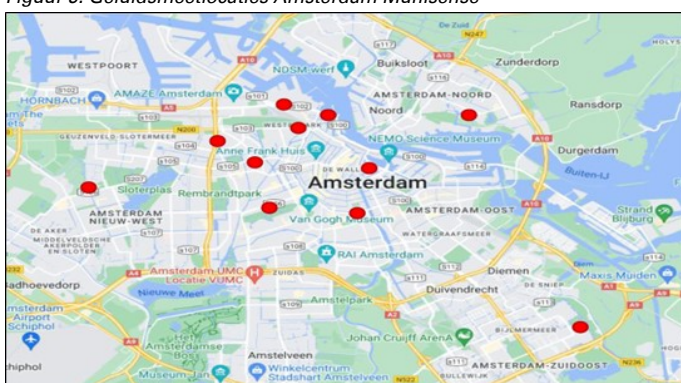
Figuur 6: Geluidsmeetlocaties Amsterdam Wallisense

WESTPOORT
Buiksloot
Zunderdorp
NDSM-werf
AMSTERDAM-NOORD
Noord
Ransdorp
HORNBACH
AMAZE Amsterdam
GEUZENVELD-SLOTERMEER
WESTERPARK
NEMO Science Museum
Durgerdam
Anne Frank Huis
DE WALLEN
Sloterplas
Rembrandtpark
Amsterdam
Buiten-IJ
AMSTERDAM NIEUW-WEST
Van Gogh Museum
AMSTERDAM-OOST
Strand Blijburg
DE AKER
MIDDELVELDSCHE AKERPOLDER EN SLOTEN
WATERGRAAFSMEER
RAI Amsterdam
Amsterdam UMC Locatie VUmc
ZUIDAS
Diemen
Badhoevedorp
Nieuwe Meer
Duivendrecht
Maxis Muiden
Amstelpark
Amsterdam Schiphol
Amsterdamse Bos
Johan Cruijff ArenA
BIJLMERMEER
Amstelveen
AMSTERDAM-ZUIDOOST
Schiphol
Museum Jan
Winkelcentrum Stadshart Amstelveen
BULLEWIJK
A10
A5
A9
A2
A1
A8
N247
N200
S100
S101
S102
S103
S104
S106
S107
S108
S109
S110
S111
S112
S113
S114
S115
S116
S117
S118
S106
N236
N522